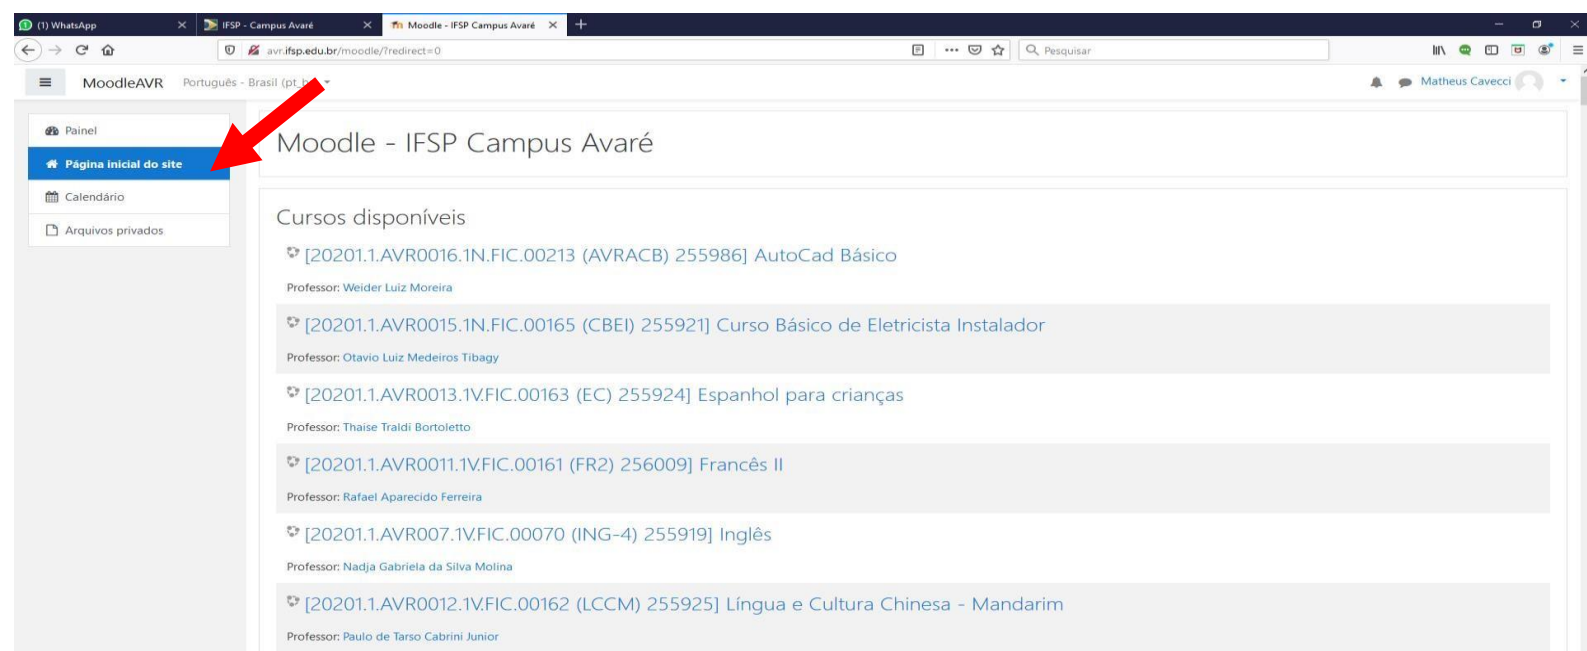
(1) WhatsApp
IFSP - Campus Avaré
Moodle - IFSP Campus Avaré
avr.ifsp.edu.br/moodle/?redirect=0
Pesquisar

MoodleAVR Português - Brasil (pt_br)
Matheus Cavecci

Painel
Página inicial do site
Calendário
Arquivos privados

Moodle - IFSP Campus Avaré

Cursos disponíveis

[20201.1.AVR0016.1N.FIC.00213 (AVRACB) 255986] AutoCad Básico
Professor: Weider Luiz Moreira

[20201.1.AVR0015.1N.FIC.00165 (CBEI) 255921] Curso Básico de Eletricista Instalador
Professor: Otavio Luiz Medeiros Tibagy

[20201.1.AVR0013.1V.FIC.00163 (EC) 255924] Espanhol para crianças
Professor: Thaise Traldi Bortoletto

[20201.1.AVR0011.1V.FIC.00161 (FR2) 256009] Francês II
Professor: Rafael Aparecido Ferreira

[20201.1.AVR007.1V.FIC.00070 (ING-4) 255919] Inglês
Professor: Nadja Gabriela da Silva Molina

[20201.1.AVR0012.1V.FIC.00162 (LCCM) 255925] Língua e Cultura Chinesa - Mandarim
Professor: Paulo de Tarso Cabrini Junior